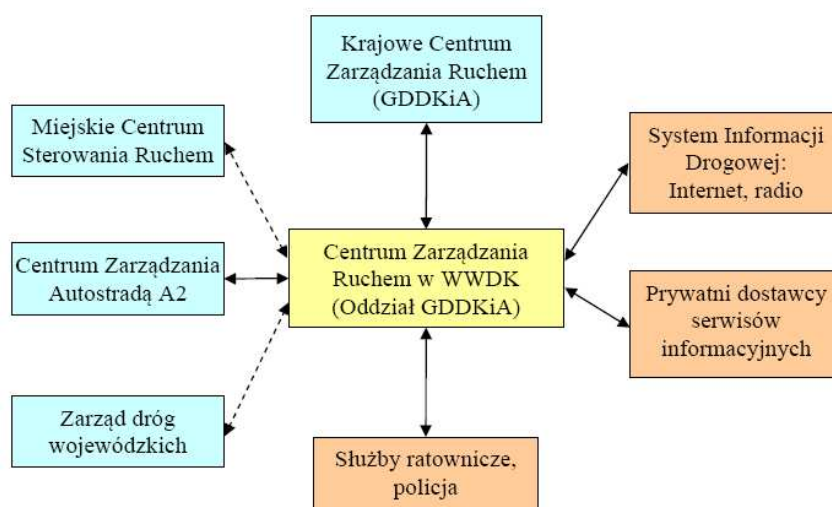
Krajowe Centrum Zarządzania Ruchem (GDDKiA)

Miejskie Centrum Sterowania Ruchem

System Informacji Drogowej: Internet, radio

Centrum Zarządzania Ruchem w WWDK (Oddział GDDKiA)

Centrum Zarządzania Autostradą A2

Prywatni dostawcy serwisów informacyjnych

Zarząd dróg wojewódzkich

Służby ratownicze, policja